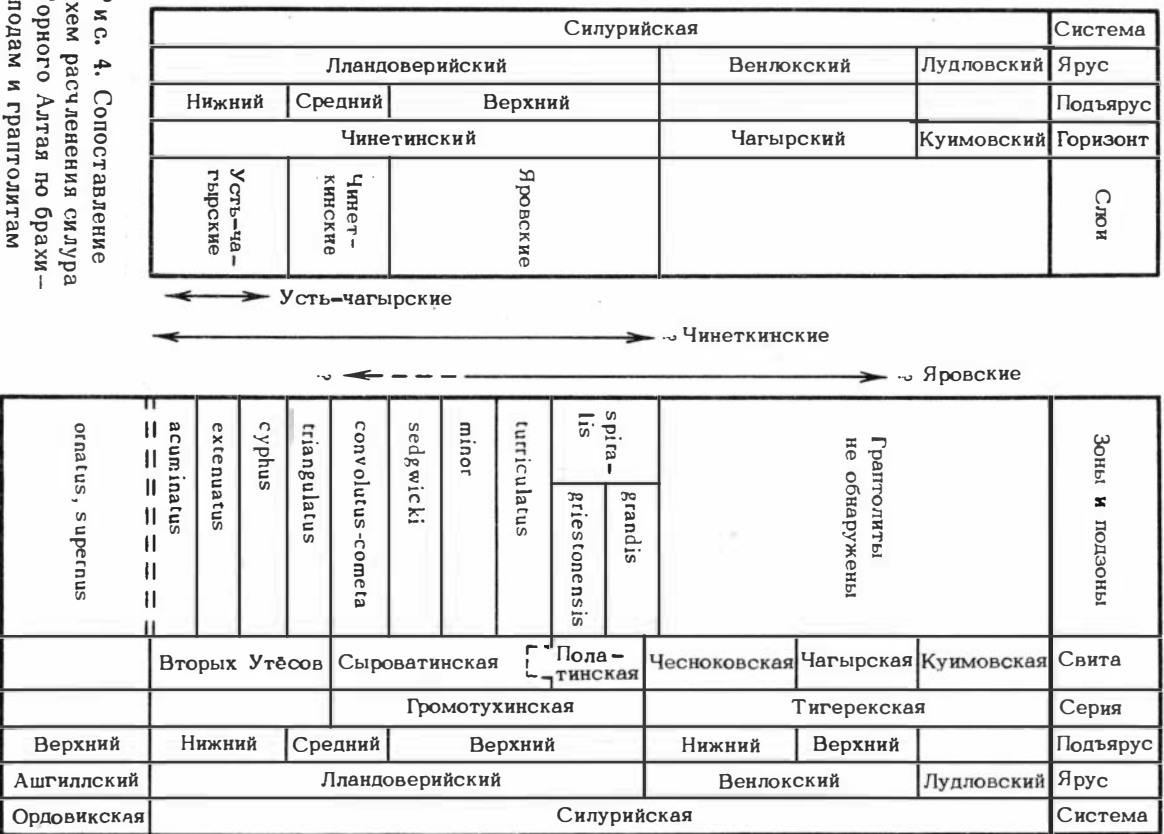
Рис. 4. Сопоставление схем расчленения силура Горного Алтая по брахиоподам и граптолитам

| Силурийская | | | | | Система |
|---|---|---|---|---|---|
| Лландоверийский | | | Венлокский | Лудловский | Ярус |
| Нижний | Средний | Верхний | | | Подъярус |
| Чинетинский | | | Чагырский | Куимовский | Горизонт |
| Усть-чагырские | Чинеткинские | Яровские | | | Слои |

Усть-чагырские

Чинеткинские

Яровские

| ornatus, supernus | acuminatus | extenuatus | cyphus | triangulatus | convolutus-cometa | sedgwicki | minor | turriculatus | spiralis / griestonensis | grandis | Граптолиты не обнаружены | | Зоны и подзоны |
|---|---|---|---|---|---|---|---|---|---|---|---|---|---|
| | Вторых Утёсов | | | | Сыроватинская | | | | Полатинская | | Чесноковская | Чагырская | Куимовская | Свита |
| | | | | | Громотухинская | | | | | | Тигерекская | | Серия |
| Верхний | Нижний | | | | Средний | Верхний | | | | | Нижний | Верхний | | Подъярус |
| Ашгиллский | Лландоверийский | | | | | | | | | | Венлокский | Лудловский | Ярус |
| Ордовикская | Силурийская | | | | | | | | | | | | Система |